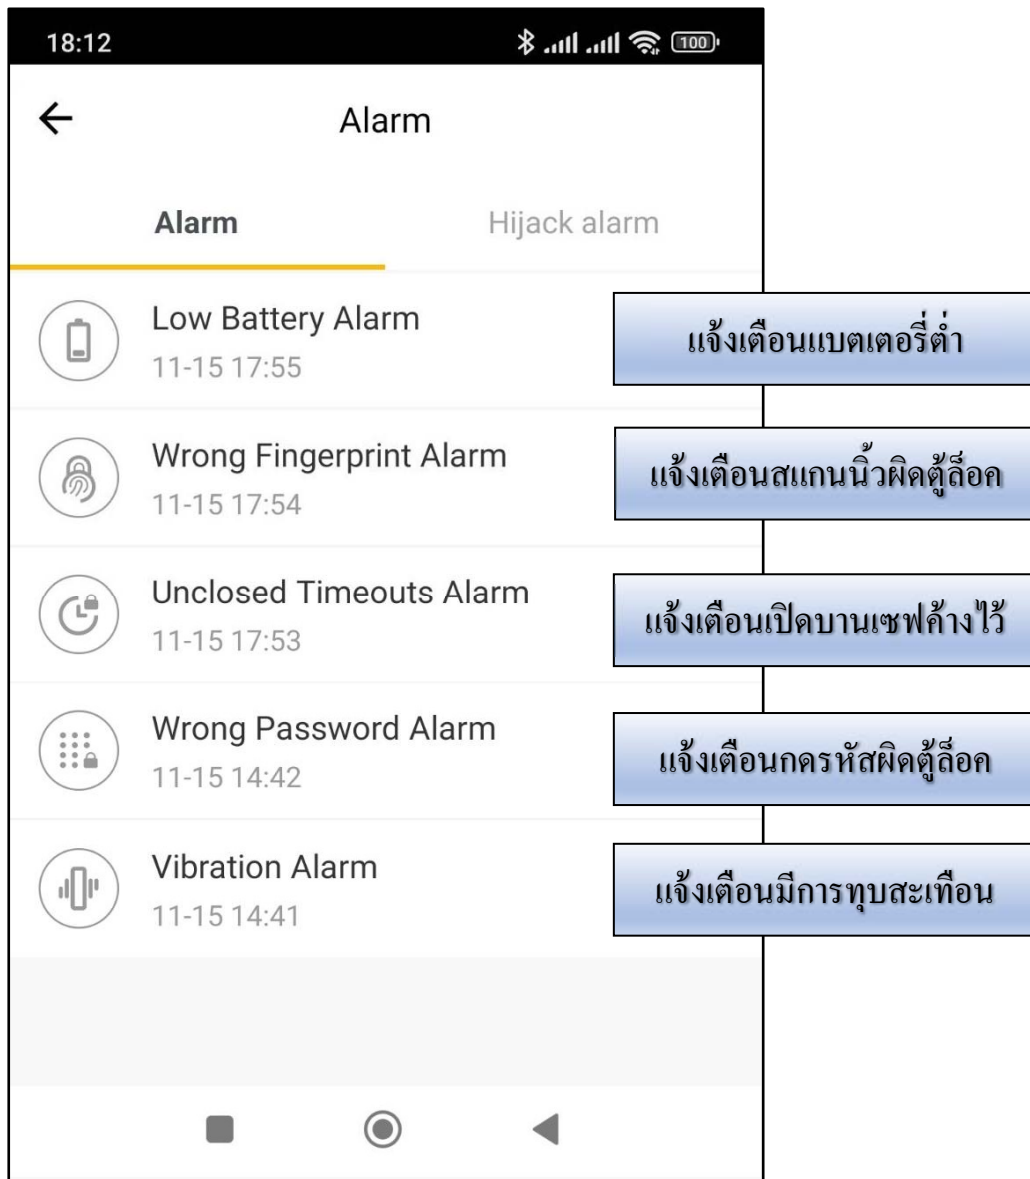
18:12

100

Alarm

Alarm

Hijack alarm

Low Battery Alarm
11-15 17:55

แจ้งเตือนแบตเตอรี่ต่ำ

Wrong Fingerprint Alarm
11-15 17:54

แจ้งเตือนสแกนนิ้วผิดตู้ล็อค

Unclosed Timeouts Alarm
11-15 17:53

แจ้งเตือนเปิดบานเซฟค้างไว้

Wrong Password Alarm
11-15 14:42

แจ้งเตือนกดรหัสผิดตู้ล็อค

Vibration Alarm
11-15 14:41

แจ้งเตือนมีการทุบสะเทือน